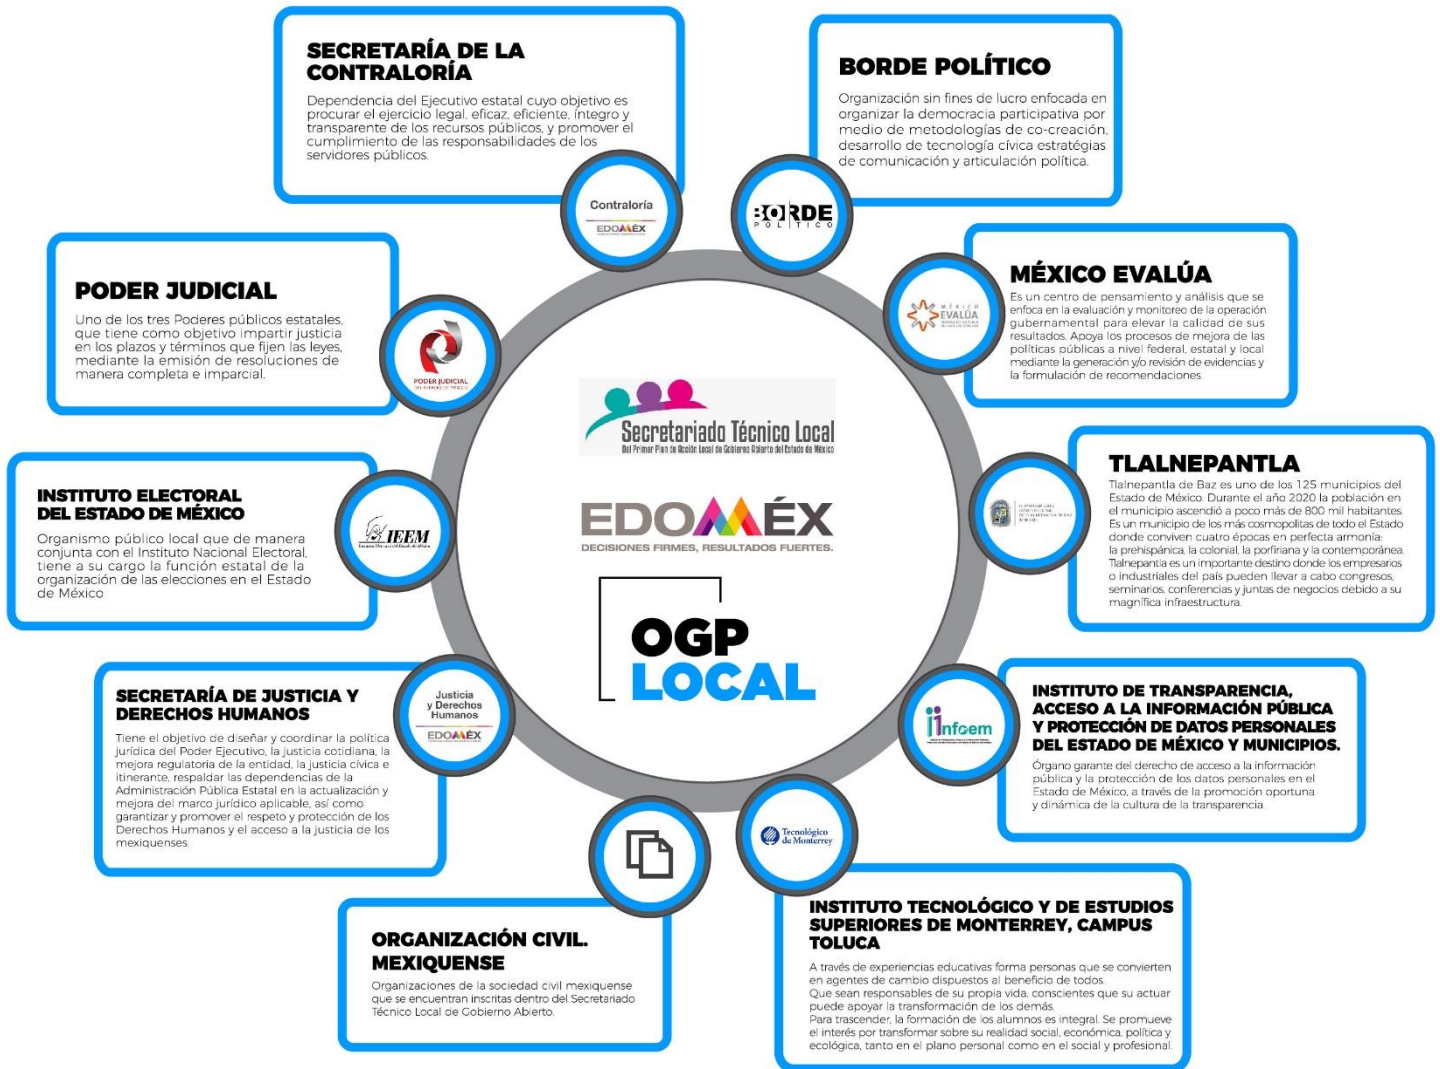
SECRETARÍA DE LA CONTRALORÍA

Dependencia del Ejecutivo estatal cuyo objetivo es procurar el ejercicio legal, eficaz, eficiente, íntegro y transparente de los recursos públicos, y promover el cumplimiento de las responsabilidades de los servidores públicos.

Contraloría
EDOMÉX

BORDE POLÍTICO

Organización sin fines de lucro enfocada en organizar la democracia participativa por medio de metodologías de co-creación, desarrollo de tecnología cívica estratégias de comunicación y articulación política.

BORDE POLÍTICO

PODER JUDICIAL

Uno de los tres Poderes públicos estatales, que tiene como objetivo impartir justicia en los plazos y términos que fijen las leyes, mediante la emisión de resoluciones de manera completa e imparcial.

PODER JUDICIAL

MÉXICO EVALÚA

Es un centro de pensamiento y análisis que se enfoca en la evaluación y monitoreo de la operación gubernamental para elevar la calidad de sus resultados. Apoya los procesos de mejora de las políticas públicas a nivel federal, estatal y local mediante la generación y/o revisión de evidencias y la formulación de recomendaciones.

MÉXICO EVALÚA

Secretariado Técnico Local
Del Primer Plan de Acción Local de Gobierno Abierto del Estado de México

EDOMÉX
DECISIONES FIRMES, RESULTADOS FUERTES.

OGP
LOCAL

TLALNEPANTLA

Tlalnepantla de Baz es uno de los 125 municipios del Estado de México. Durante el año 2020 la población en el municipio ascendió a poco más de 800 mil habitantes. Es un municipio de los más cosmopolitas de todo el Estado donde conviven cuatro épocas en perfecta armonía: la prehispánica, la colonial, la porfiriana y la contemporánea. Tlalnepantla es un importante destino donde los empresarios o industriales del país pueden llevar a cabo congresos, seminarios, conferencias y juntas de negocios debido a su magnífica infraestructura.

INSTITUTO ELECTORAL DEL ESTADO DE MÉXICO

Organismo público local que de manera conjunta con el Instituto Nacional Electoral, tiene a su cargo la función estatal de la organización de las elecciones en el Estado de México.

IEEM

SECRETARÍA DE JUSTICIA Y DERECHOS HUMANOS

Tiene el objetivo de diseñar y coordinar la política jurídica del Poder Ejecutivo, la justicia cotidiana, la mejora regulatoria de la entidad, la justicia cívica e itinerante, respaldar las dependencias de la Administración Pública Estatal en la actualización y mejora del marco jurídico aplicable, así como garantizar y promover el respeto y protección de los Derechos Humanos y el acceso a la justicia de los mexiquenses.

Justicia y Derechos Humanos
EDOMÉX

INSTITUTO DE TRANSPARENCIA, ACCESO A LA INFORMACIÓN PÚBLICA Y PROTECCIÓN DE DATOS PERSONALES DEL ESTADO DE MÉXICO Y MUNICIPIOS.

Órgano garante del derecho de acceso a la información pública y la protección de los datos personales en el Estado de México, a través de la promoción oportuna y dinámica de la cultura de la transparencia.

infoem

Tecnológico de Monterrey

ORGANIZACIÓN CIVIL. MEXIQUENSE

Organizaciones de la sociedad civil mexiquense que se encuentran inscritas dentro del Secretariado Técnico Local de Gobierno Abierto.

INSTITUTO TECNOLÓGICO Y DE ESTUDIOS SUPERIORES DE MONTERREY, CAMPUS TOLUCA

A través de experiencias educativas forma personas que se convierten en agentes de cambio dispuestos al beneficio de todos.
Que sean responsables de su propia vida, conscientes que su actuar puede apoyar la transformación de los demás.
Para trascender, la formación de los alumnos es integral. Se promueve el interés por transformar sobre su realidad social, económica, política y ecológica, tanto en el plano personal como en el social y profesional.